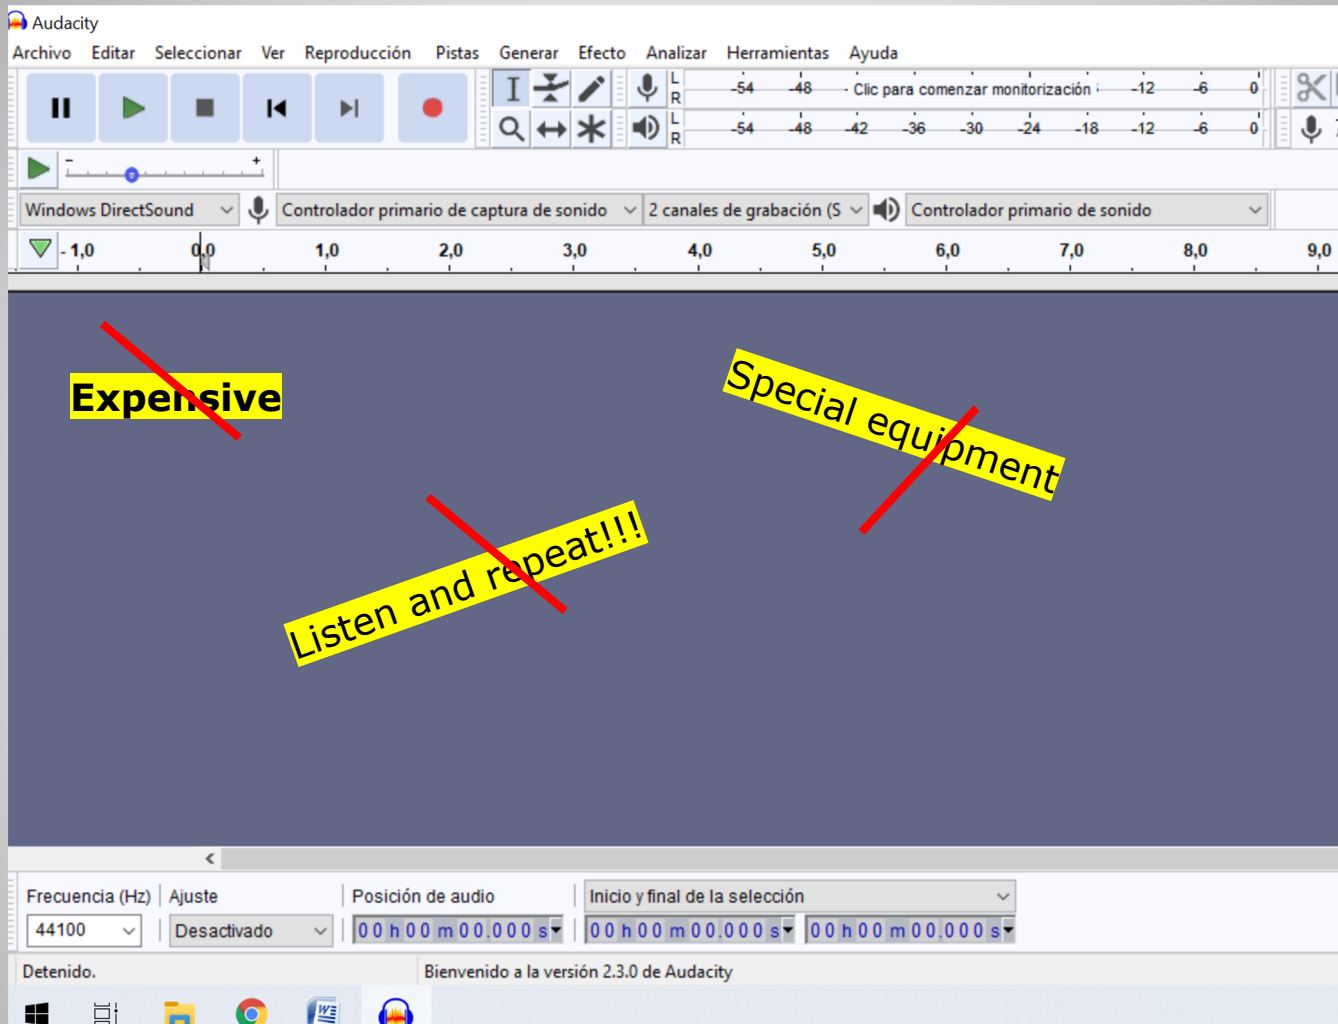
Audacity

Archivo Editar Seleccionar Ver Reproducción Pistas Generar Efecto Analizar Herramientas Ayuda

L R -54 -48 Clic para comenzar monitorización -12 -6 0
L R -54 -48 -42 -36 -30 -24 -18 -12 -6 0

- +

Windows DirectSound | Controlador primario de captura de sonido | 2 canales de grabación (S | Controlador primario de sonido

-1,0 0,0 1,0 2,0 3,0 4,0 5,0 6,0 7,0 8,0 9,0

Expensive

Special equipment

Listen and repeat!!!

Frecuencia (Hz) | Ajuste | Posición de audio | Inicio y final de la selección
44100 | Desactivado | 00 h 00 m 00.000 s | 00 h 00 m 00.000 s | 00 h 00 m 00.000 s

Detenido. | Bienvenido a la versión 2.3.0 de Audacity